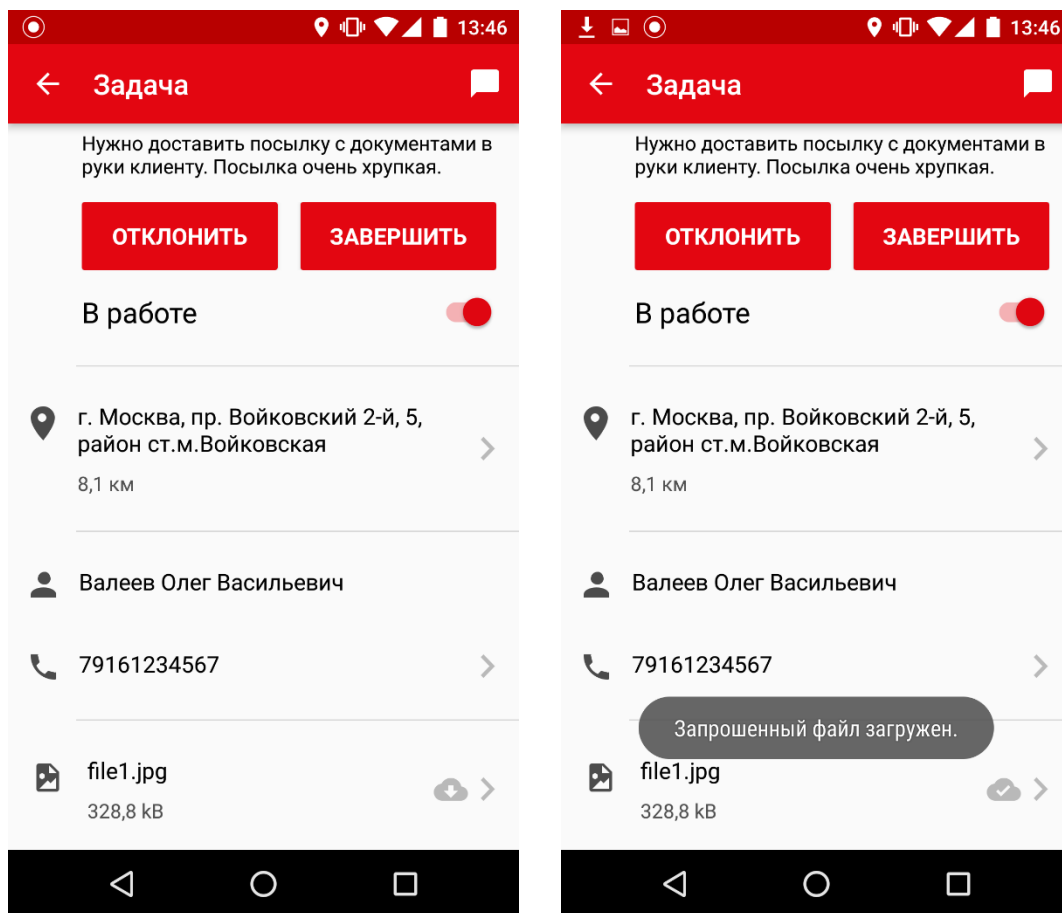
13:46

Задача

Нужно доставить посылку с документами в руки клиенту. Посылка очень хрупкая.

ОТКЛОНИТЬ

ЗАВЕРШИТЬ

В работе

г. Москва, пр. Войковский 2-й, 5, район ст.м.Войковская

8,1 км

Валеев Олег Васильевич

79161234567

file1.jpg

328,8 kB

13:46

Задача

Нужно доставить посылку с документами в руки клиенту. Посылка очень хрупкая.

ОТКЛОНИТЬ

ЗАВЕРШИТЬ

В работе

г. Москва, пр. Войковский 2-й, 5, район ст.м.Войковская

8,1 км

Валеев Олег Васильевич

79161234567

Запрошенный файл загружен.

file1.jpg

328,8 kB